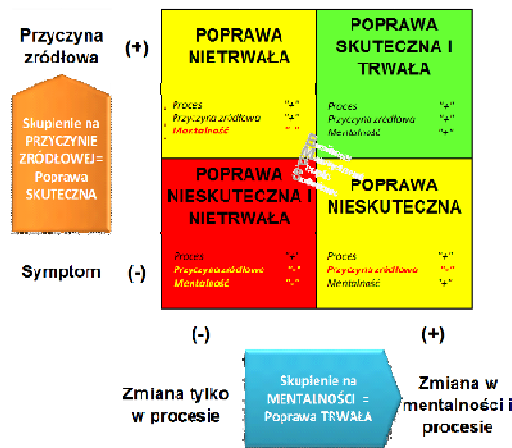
Przyczyna źródłowa

(+)

Skupienie na PRZYCZYNIE ŹRÓDŁOWEJ = Poprawa SKUTECZNA

Symptom

(-)

POPRAWA NIETRWAŁA

Proces "-"
Przyczyna źródłowa "+"
Mentalność "-"

POPRAWA SKUTECZNA I TRWAŁA

Proces "+"
Przyczyna źródłowa "+"
Mentalność "+"

POPRAWA NIESKUTECZNA I NIETRWAŁA

Proces "+"
Przyczyna źródłowa "-"
Mentalność "-"

POPRAWA NIESKUTECZNA

Proces "+"
Przyczyna źródłowa "-"
Mentalność "+"

(-)

(+)

Zmiana tylko w procesie

Skupienie na MENTALNOŚCI = Poprawa TRWAŁA

Zmiana w mentalności i procesie